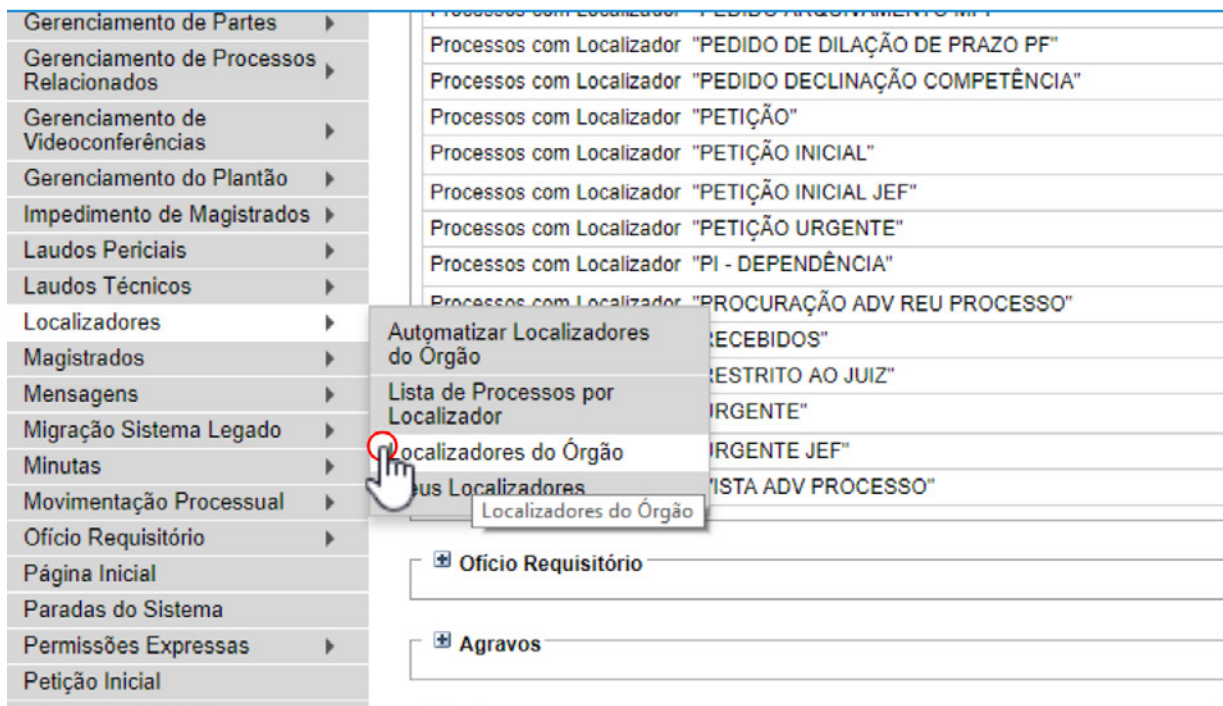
Gerenciamento de Partes
Gerenciamento de Processos Relacionados
Gerenciamento de Videoconferências
Gerenciamento do Plantão
Impedimento de Magistrados
Laudos Periciais
Laudos Técnicos
Localizadores
Magistrados
Mensagens
Migração Sistema Legado
Minutas
Movimentação Processual
Ofício Requisitório
Página Inicial
Paradas do Sistema
Permissões Expressas
Petição Inicial

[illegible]
Processos com Localizador "PEDIDO DE DILAÇÃO DE PRAZO PF"
Processos com Localizador "PEDIDO DECLINAÇÃO COMPETÊNCIA"
Processos com Localizador "PETIÇÃO"
Processos com Localizador "PETIÇÃO INICIAL"
Processos com Localizador "PETIÇÃO INICIAL JEF"
Processos com Localizador "PETIÇÃO URGENTE"
Processos com Localizador "PI - DEPENDÊNCIA"
Processos com Localizador "PROCURAÇÃO ADV REU PROCESSO"
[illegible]RECEBIDOS"
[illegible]RESTRITO AO JUIZ"
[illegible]URGENTE"
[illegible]URGENTE JEF"
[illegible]VISTA ADV PROCESSO"

Automatizar Localizadores do Órgão
Lista de Processos por Localizador
Localizadores do Órgão
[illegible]eus Localizadores
Localizadores do Órgão

Ofício Requisitório
Agravos